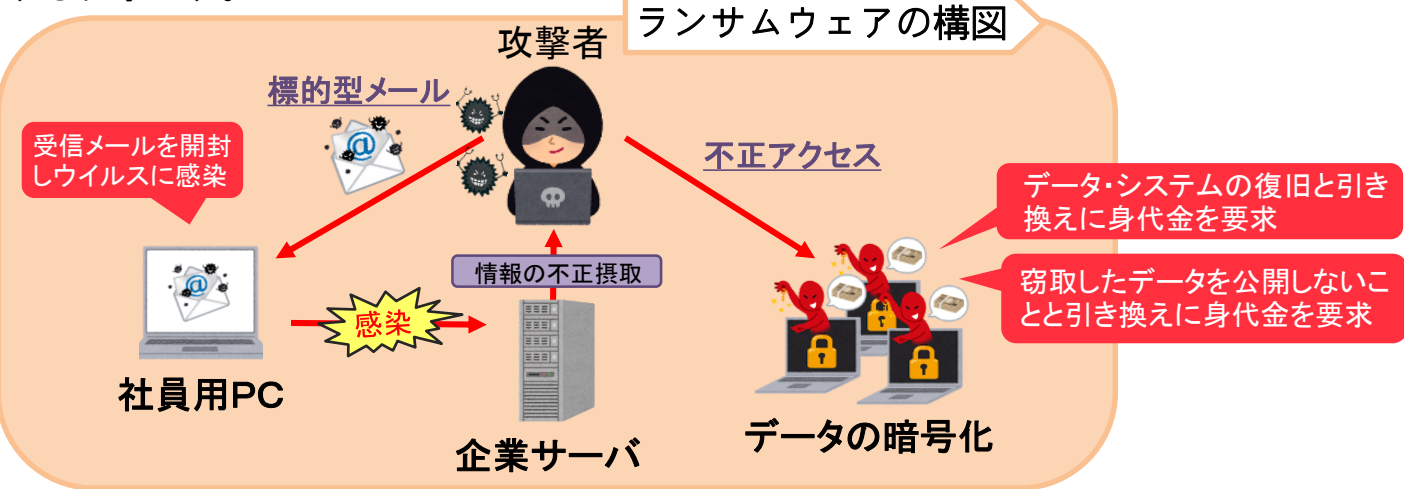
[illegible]

ランサムウェアの構図

攻撃者

標的型メール

受信メールを開封しウイルスに感染

不正アクセス

データ・システムの復旧と引き換えに身代金を要求

窃取したデータを公開しないことと引き換えに身代金を要求

情報の不正摂取

感染

社員用PC

企業サーバ

データの暗号化